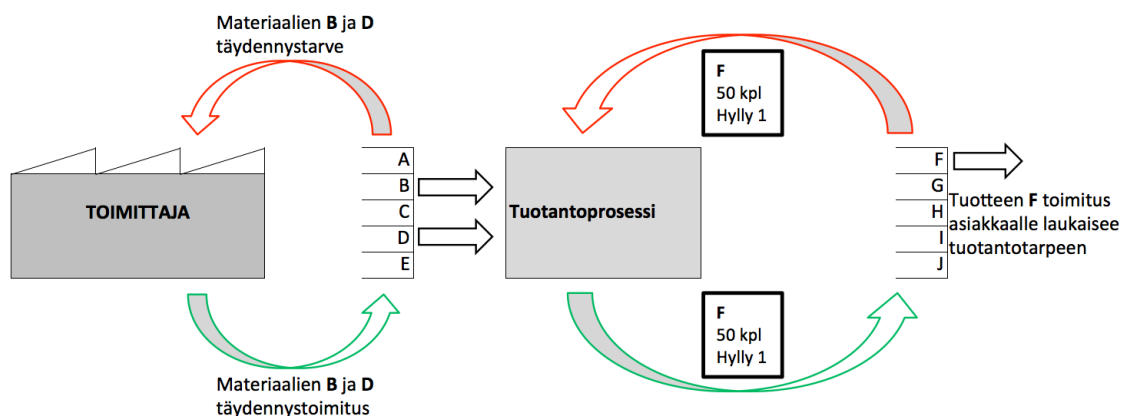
Materiaalien B ja D täydennystarve

F
50 kpl
Hylly 1

TOIMITTAJA

A
B
C
D
E

Tuotantoprosessi

F
G
H
I
J

Tuotteen F toimitus asiakkaalle laukaisee tuotantotarpeen

F
50 kpl
Hylly 1

Materiaalien B ja D täydennystoimitus